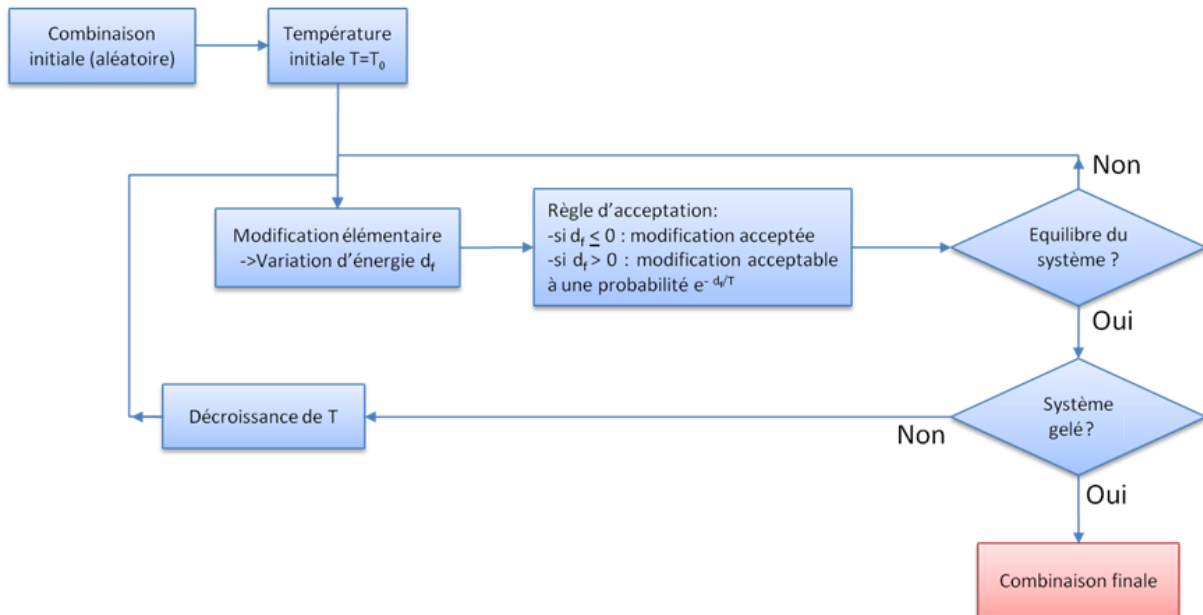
Combinaison initiale (aléatoire)

Température initiale T=$T_0$

Non

Modification élémentaire ->Variation d'énergie $d_f$

Règle d'acceptation:
-si $d_f \leq 0$ : modification acceptée
-si $d_f > 0$ : modification acceptable à une probabilité $e^{-d_f/T}$

Equilibre du système ?

Oui

Décroissance de T

Non

Système gelé ?

Oui

Combinaison finale